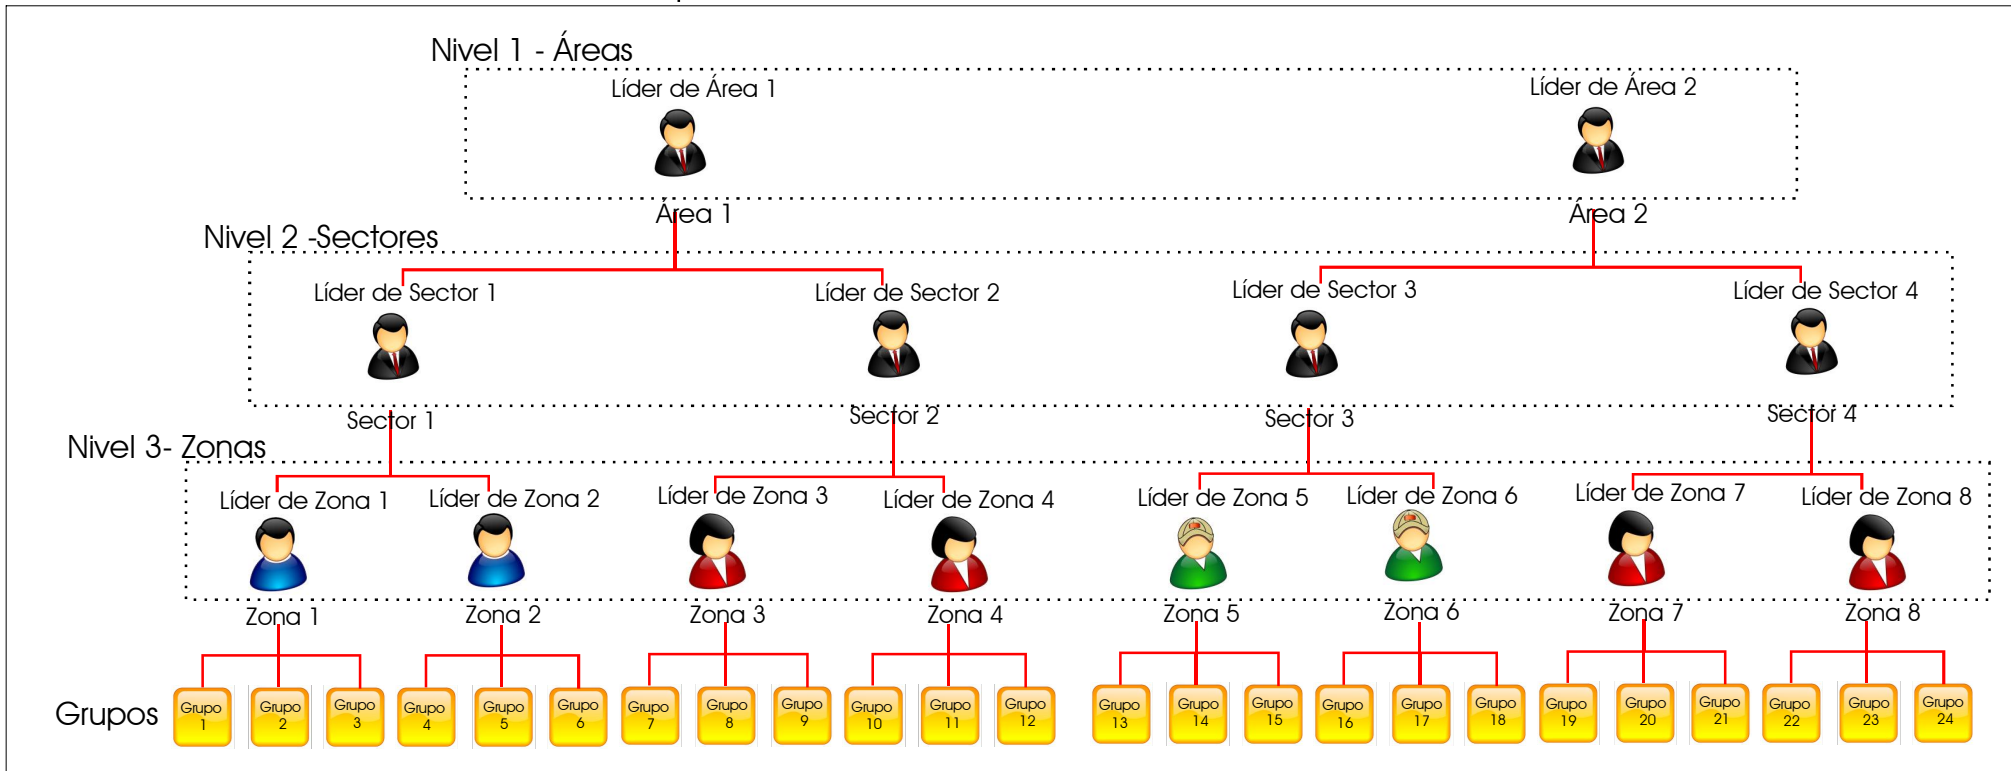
Nivel 1 - Áreas

Líder de Área 1

Líder de Área 2

Área 1

Área 2

Nivel 2 -Sectores

Líder de Sector 1

Líder de Sector 2

Líder de Sector 3

Líder de Sector 4

Sector 1

Sector 2

Sector 3

Sector 4

Nivel 3- Zonas

Líder de Zona 1

Líder de Zona 2

Líder de Zona 3

Líder de Zona 4

Líder de Zona 5

Líder de Zona 6

Líder de Zona 7

Líder de Zona 8

Zona 1

Zona 2

Zona 3

Zona 4

Zona 5

Zona 6

Zona 7

Zona 8

Grupos

Grupo 1

Grupo 2

Grupo 3

Grupo 4

Grupo 5

Grupo 6

Grupo 7

Grupo 8

Grupo 9

Grupo 10

Grupo 11

Grupo 12

Grupo 13

Grupo 14

Grupo 15

Grupo 16

Grupo 17

Grupo 18

Grupo 19

Grupo 20

Grupo 21

Grupo 22

Grupo 23

Grupo 24